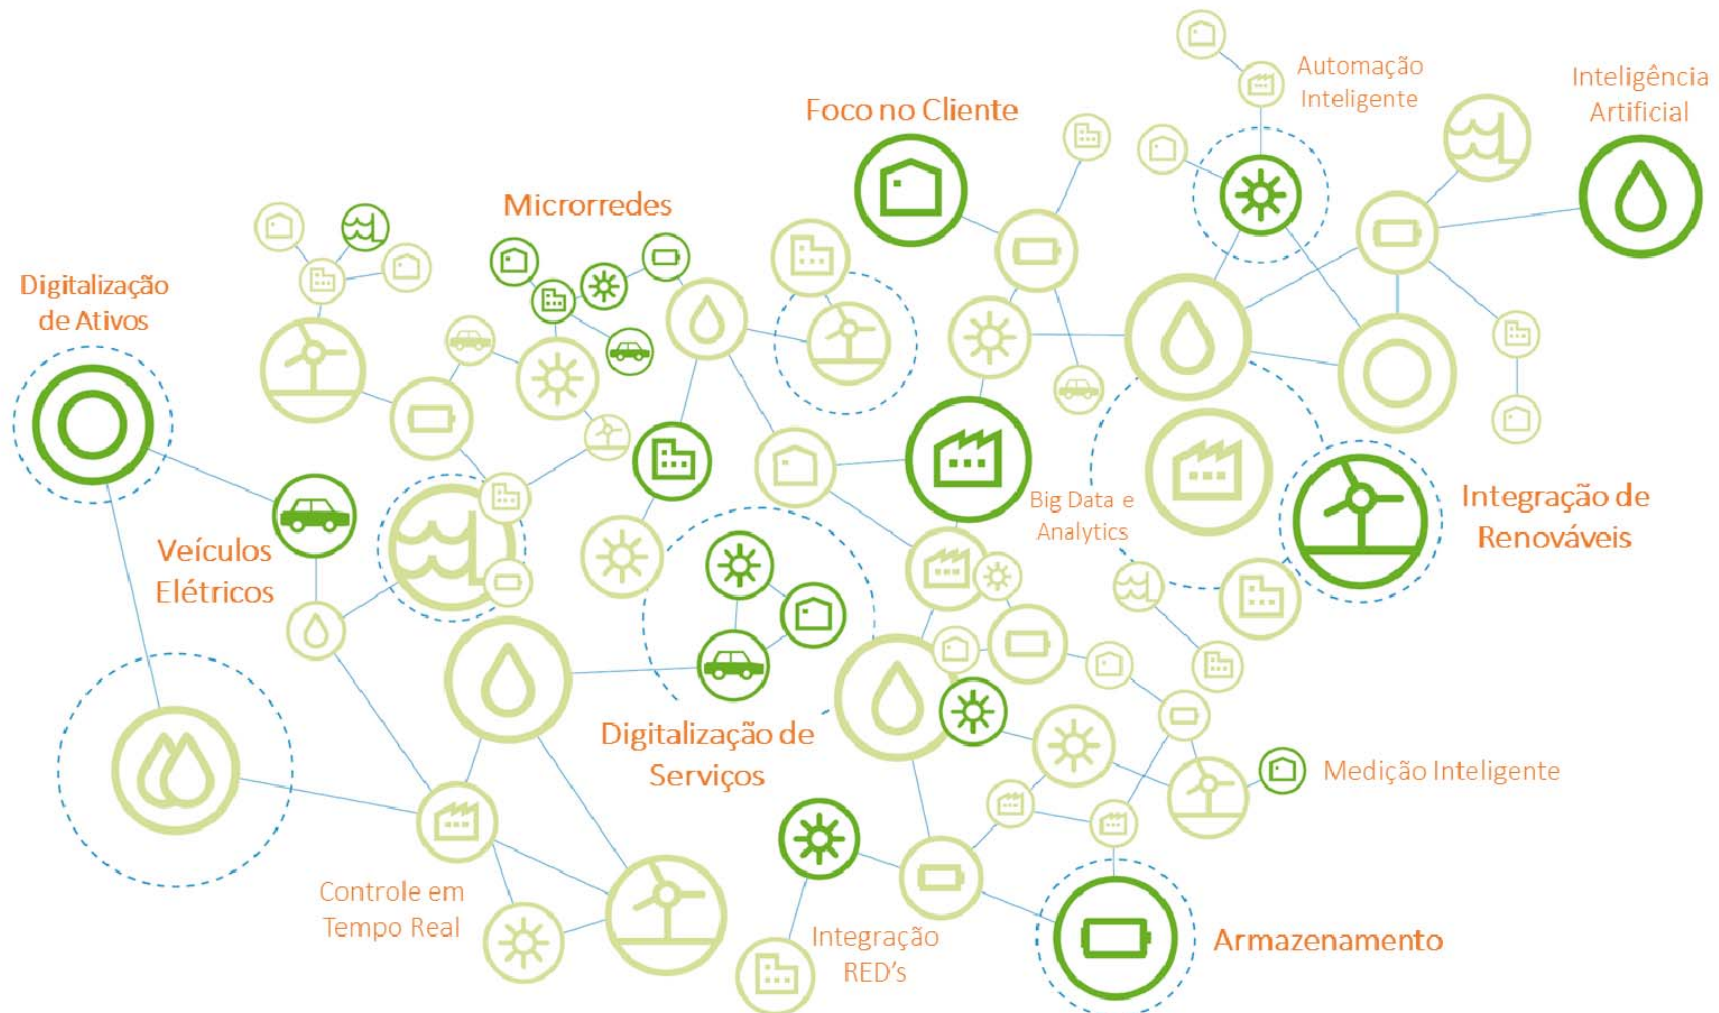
Automação Inteligente

Inteligência Artificial

Foco no Cliente

Microrredes

Digitalização de Ativos

Veículos Elétricos

Big Data e Analytics

Integração de Renováveis

Digitalização de Serviços

Medição Inteligente

Controle em Tempo Real

Integração RED's

Armazenamento